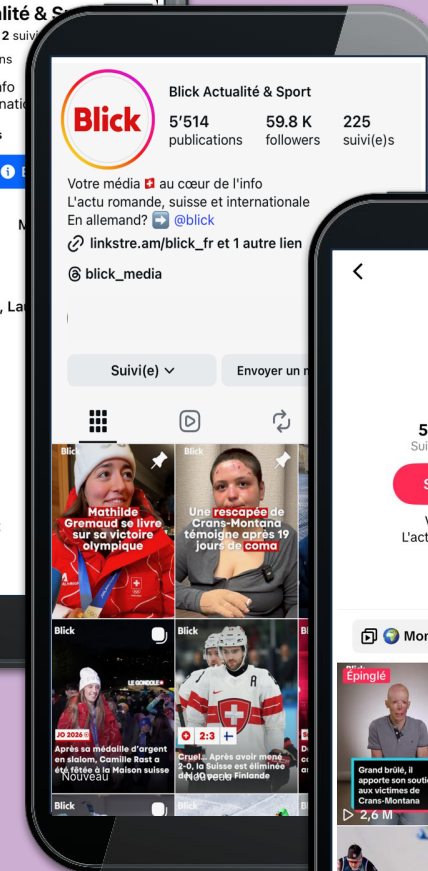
lité & S
2 suiv
ns
fo
natio
s
M
, Lau

Blick

Blick Actualité & Sport

5'514 publications

59.8 K followers

225 suivi(e)s

Votre média 🇨🇭 au cœur de l'info
L'actu romande, suisse et internationale
En allemand? ➡️ @blick

linkstre.am/blick_fr et 1 autre lien

blick_media

Suivi(e)

Envoyer un m

Blick
Mathilde Gremaud se livre sur sa victoire olympique

Blick
Une rescapée de Crans-Montana témoigne après 19 jours de coma

Blick
LE GONDOLE
JO 2026
Après sa médaille d'argent en slalom, Camille Rast a été fêtée à la Maison suisse
Nouveau

Blick
2:3
Cruel... Après avoir mené 2-0, la Suisse est éliminée en 1/4 par la Finlande
Nouveau

Blick
Blick

5
Sui
S
V
L'act

Mon

Épinglé
Grand brûlé, il apporte son souti aux victimes de Crans-Montana
2,6 M